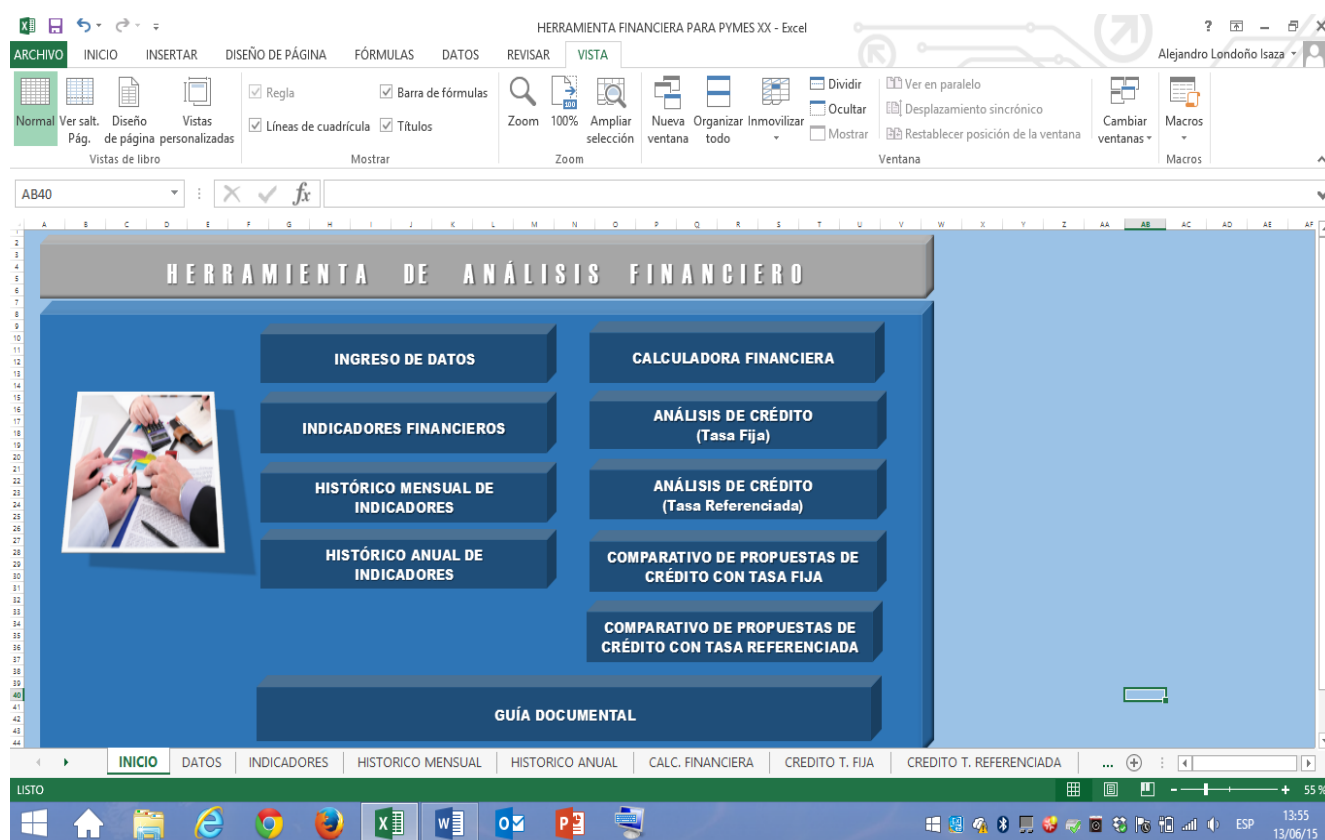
HERRAMIENTA FINANCIERA PARA PYMES XX - Excel

? – ✕

ARCHIVO INICIO INSERTAR DISEÑO DE PÁGINA FÓRMULAS DATOS REVISAR VISTA

Alejandro Londoño Isaza

Normal Ver salt. Pág. Diseño de página Vistas personalizadas
Vistas de libro

Regla Barra de fórmulas Líneas de cuadrícula Títulos
Mostrar

Zoom 100% Ampliar selección
Zoom

Nueva ventana Organizar todo Inmovilizar Dividir Ocultar Mostrar Ver en paralelo Desplazamiento sincrónico Restablecer posición de la ventana Cambiar ventanas
Ventana

Macros
Macros

AB40

HERRAMIENTA DE ANÁLISIS FINANCIERO

INGRESO DE DATOS

CALCULADORA FINANCIERA

INDICADORES FINANCIEROS

ANÁLISIS DE CRÉDITO (Tasa Fija)

HISTÓRICO MENSUAL DE INDICADORES

ANÁLISIS DE CRÉDITO (Tasa Referenciada)

HISTÓRICO ANUAL DE INDICADORES

COMPARATIVO DE PROPUESTAS DE CRÉDITO CON TASA FIJA

COMPARATIVO DE PROPUESTAS DE CRÉDITO CON TASA REFERENCIADA

GUÍA DOCUMENTAL

INICIO DATOS INDICADORES HISTORICO MENSUAL HISTORICO ANUAL CALC. FINANCIERA CREDITO T. FIJA CREDITO T. REFERENCIADA ...

LISTO

55 %

ESP 13:55 13/06/15